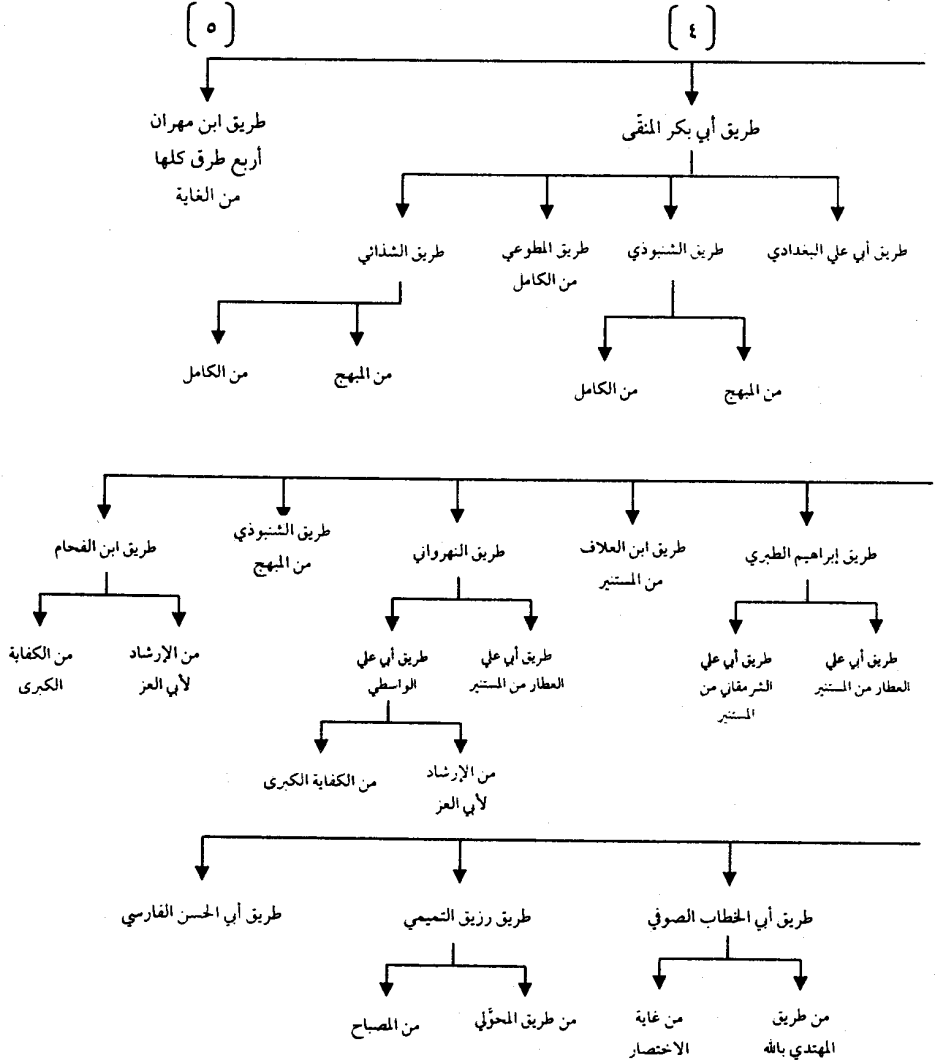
[٤]

[٥]

طريق أبي بكر المنقّى

طريق ابن مهران أربع طرق كلها من الغاية

طريق أبي علي البغدادي

طريق الشنبوذي

من المبهج

من الكامل

طريق المطوعي من الكامل

طريق الشذائي

من المبهج

من الكامل

طريق إبراهيم الطبري

طريق أبي علي العطار من المستنير

طريق أبي علي الشرمقاني من المستنير

طريق ابن العلاف من المستنير

طريق النهرواني

طريق أبي علي العطار من المستنير

طريق أبي علي الواسطي

من الإرشاد لأبي العز

من الكفاية الكبرى

طريق الشنبوذي من المبهج

طريق ابن الفحام

من الإرشاد لأبي العز

من الكفاية الكبرى

طريق أبي الخطاب الصوفي

من طريق المهتدي بالله

من غاية الاختصار

طريق رزيق التميمي

من طريق المحوّلي

من المصباح

طريق أبي الحسن الفارسي